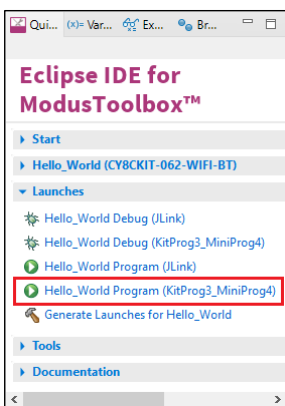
Qui... (x)= Var... Ex... Br...

Eclipse IDE for ModusToolbox™

Start

Hello_World (CY8CKIT-062-WIFI-BT)

Launches

Hello_World Debug (JLink)

Hello_World Debug (KitProg3_MiniProg4)

Hello_World Program (JLink)

Hello_World Program (KitProg3_MiniProg4)

Generate Launches for Hello_World

Tools

Documentation